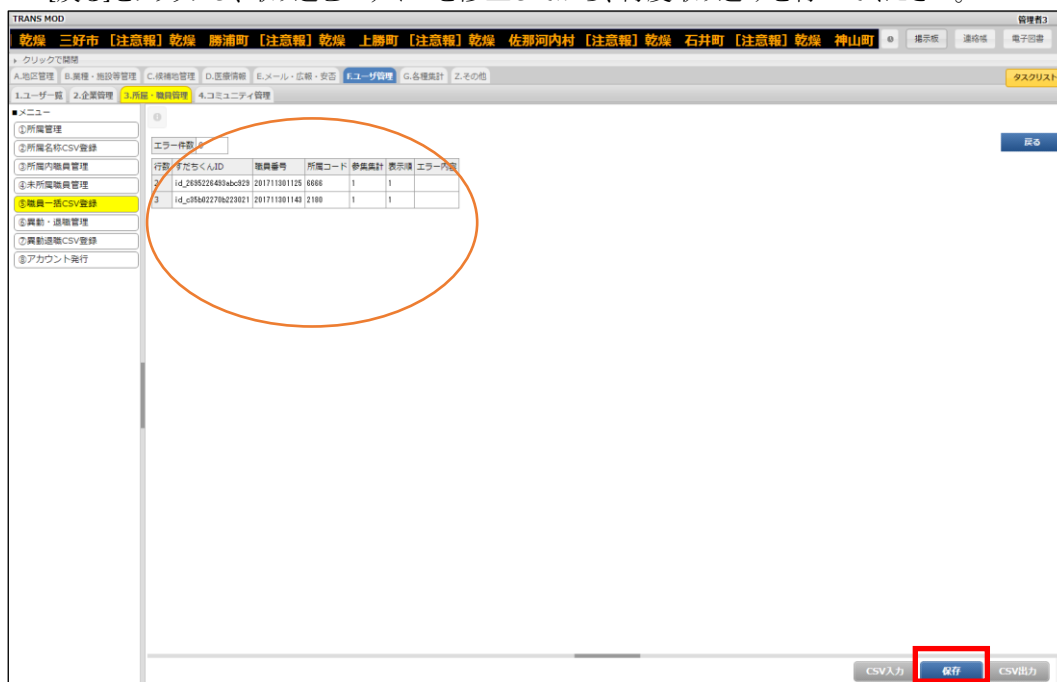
TRANS MOD

管理者3

乾燥　三好市［注意報］乾燥　勝浦町［注意報］乾燥　上勝町［注意報］乾燥　佐那河内村［注意報］乾燥　石井町［注意報］乾燥　神山町

掲示板　連絡帳　電子図書

クリックで開閉

A.地区管理　B.業種・施設等管理　C.候補地管理　D.医療情報　E.メール・広報・安否　F.ユーザ管理　G.各種集計　Z.その他

タスクリスト

1.ユーザー一覧　2.企業管理　3.所属・職員管理　4.コミュニティ管理

■メニュー
①所属管理
②所属名称CSV登録
③所属内職員管理
④未所属職員管理
⑤職員一括CSV登録
⑥異動・退職管理
⑦異動退職CSV登録
⑧アカウント発行

戻る

エラー件数 0

| 行数 | すだちくんID | 職員番号 | 所属コード | 参集集計 | 表示順 | エラー内容 |
|---|---|---|---|---|---|---|
| 2 | id_2695226493abc929 | 201711301125 | 6666 | 1 | 1 | |
| 3 | id_c35b02270b223021 | 201711301143 | 2180 | 1 | 1 | |

CSV入力　保存　CSV出力